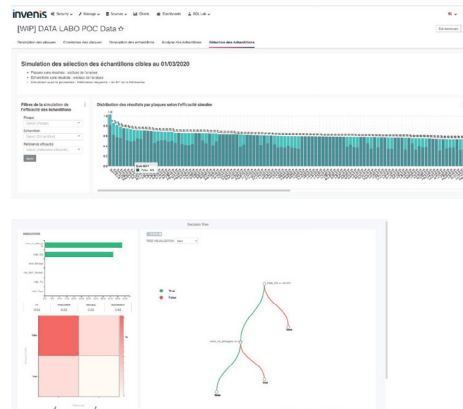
invenis

[WIP] DATA LABO POC Data ☆

Simulation des sélection des échantillons cibles au 01/03/2020

Filtres de la simulation de l'efficacité des échantillons

Distribution des résultats par plaques selon l'efficacité simulée

Decision Tree

True

False